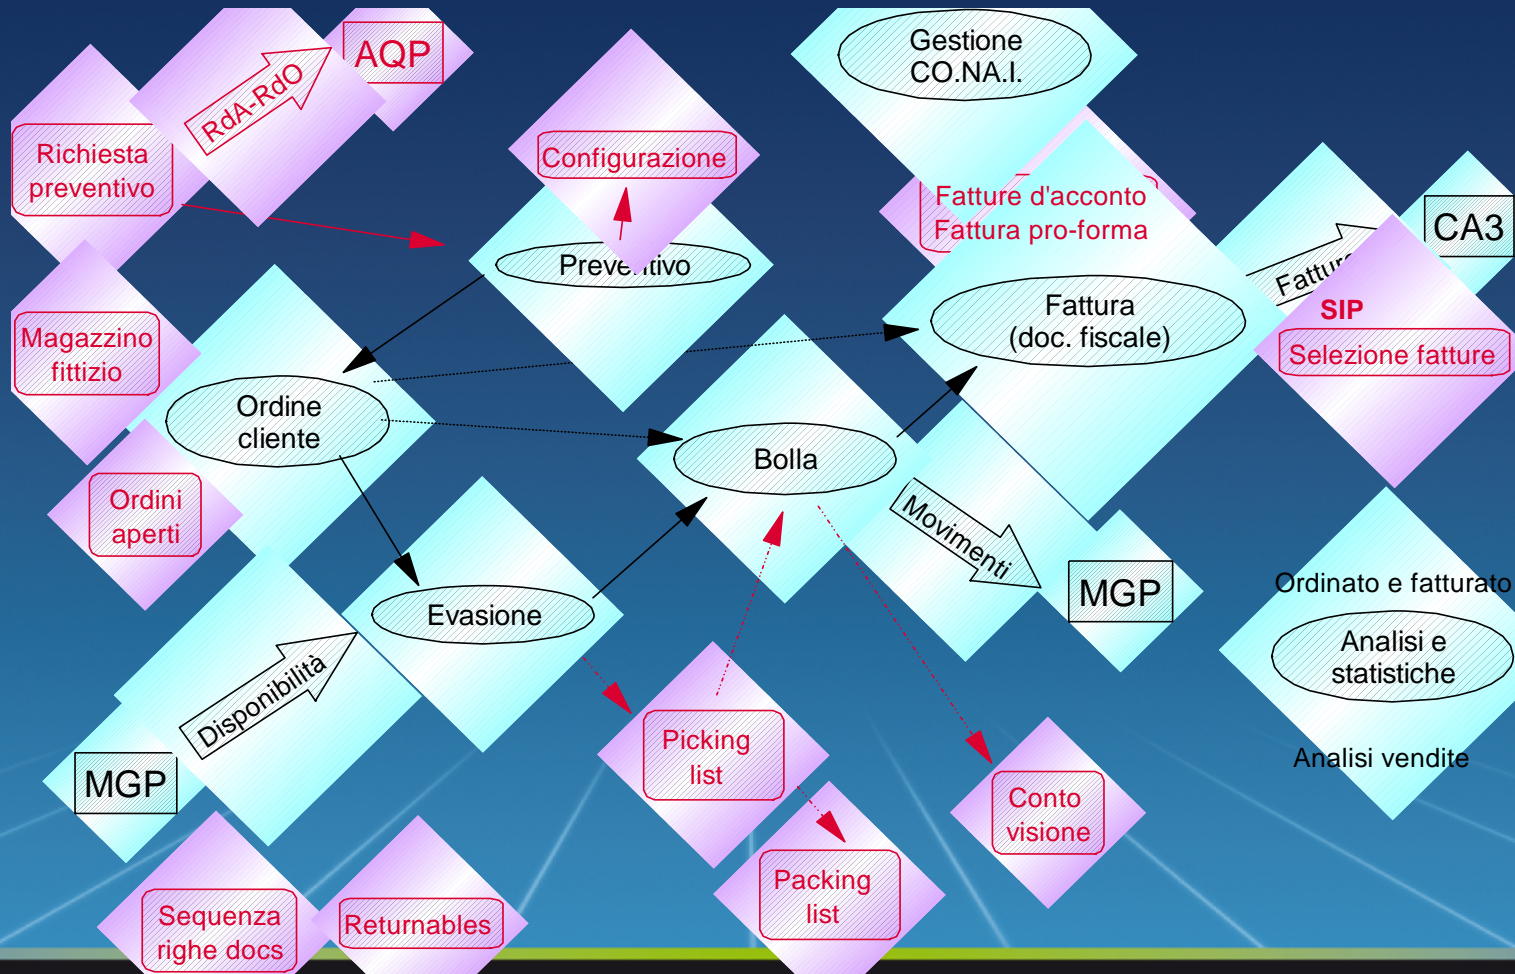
AQP

RdA-RdO

Richiesta preventivo

Configurazione

Preventivo

Gestione CO.NA.I.

Fatture d'acconto
Fattura pro-forma

CA3

Fattura

SIP

Selezione fatture

Fattura (doc. fiscale)

Magazzino fittizio

Ordine cliente

Ordini aperti

Bolla

Movimenti

MGP

Ordinato e fatturato

Analisi e statistiche

Analisi vendite

Evasione

Disponibilità

MGP

Picking list

Packing list

Conto visione

Sequenza righe docs

Returnables